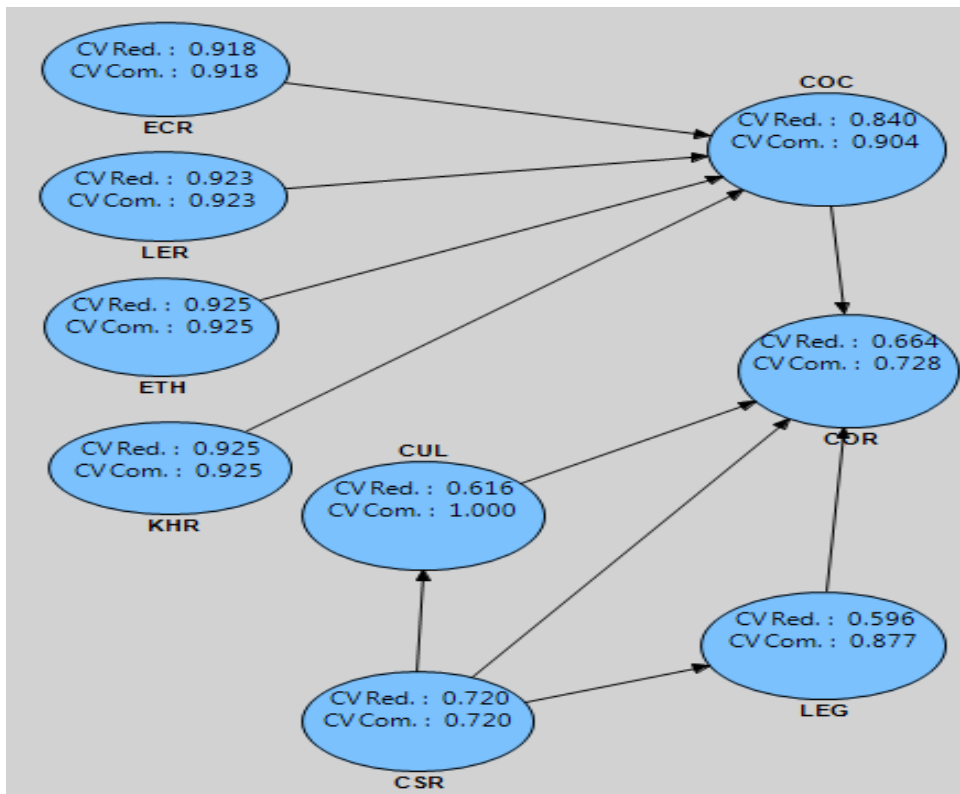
CV Red. : 0.918
CV Com. : 0.918
ECR

CV Red. : 0.923
CV Com. : 0.923
LER

CV Red. : 0.925
CV Com. : 0.925
ETH

CV Red. : 0.925
CV Com. : 0.925
KHR

COC
CV Red. : 0.840
CV Com. : 0.904

CV Red. : 0.664
CV Com. : 0.728
COR

CUL
CV Red. : 0.616
CV Com. : 1.000

CV Red. : 0.596
CV Com. : 0.877
LEG

CV Red. : 0.720
CV Com. : 0.720
CSR